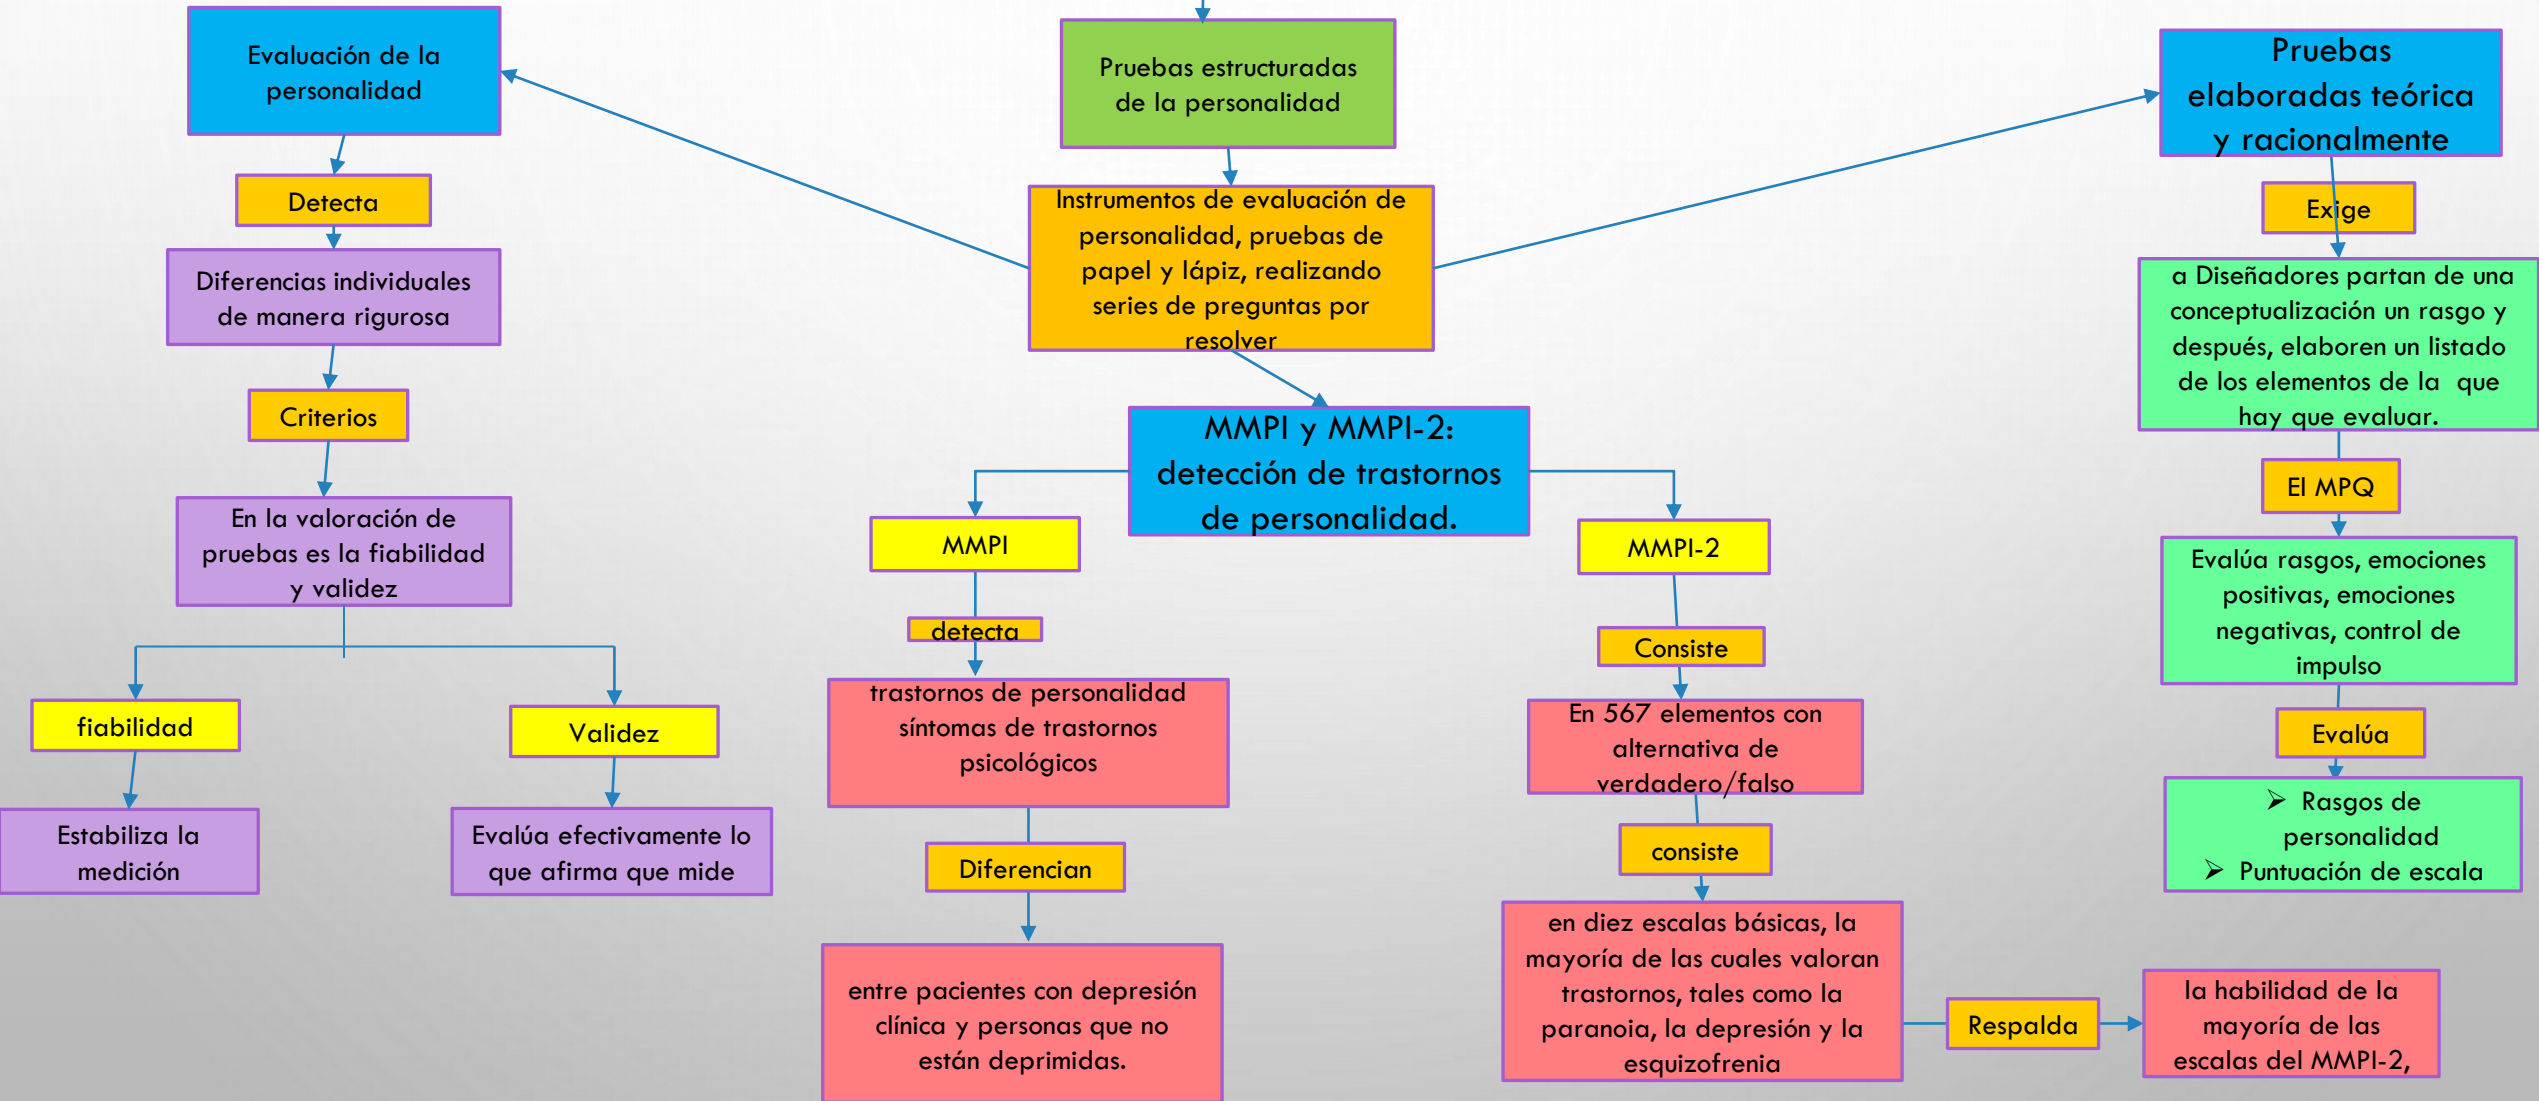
Pruebas estructuradas de la personalidad

Instrumentos de evaluación de personalidad, pruebas de papel y lápiz, realizando series de preguntas por resolver

Evaluación de la personalidad

Detecta

Diferencias individuales de manera rigurosa

Criterios

En la valoración de pruebas es la fiabilidad y validez

fiabilidad

Estabiliza la medición

Validez

Evalúa efectivamente lo que afirma que mide

MMPI y MMPI-2: detección de trastornos de personalidad.

MMPI

detecta

trastornos de personalidad síntomas de trastornos psicológicos

Diferencian

entre pacientes con depresión clínica y personas que no están deprimidas.

MMPI-2

Consiste

En 567 elementos con alternativa de verdadero/falso

consiste

en diez escalas básicas, la mayoría de las cuales valoran trastornos, tales como la paranoia, la depresión y la esquizofrenia

Respalda

la habilidad de la mayoría de las escalas del MMPI-2,

Pruebas elaboradas teórica y racionalmente

Exige

a Diseñadores partan de una conceptualización un rasgo y después, elaboren un listado de los elementos de la que hay que evaluar.

El MPQ

Evalúa rasgos, emociones positivas, emociones negativas, control de impulso

Evalúa

➢ Rasgos de personalidad
➢ Puntuación de escala